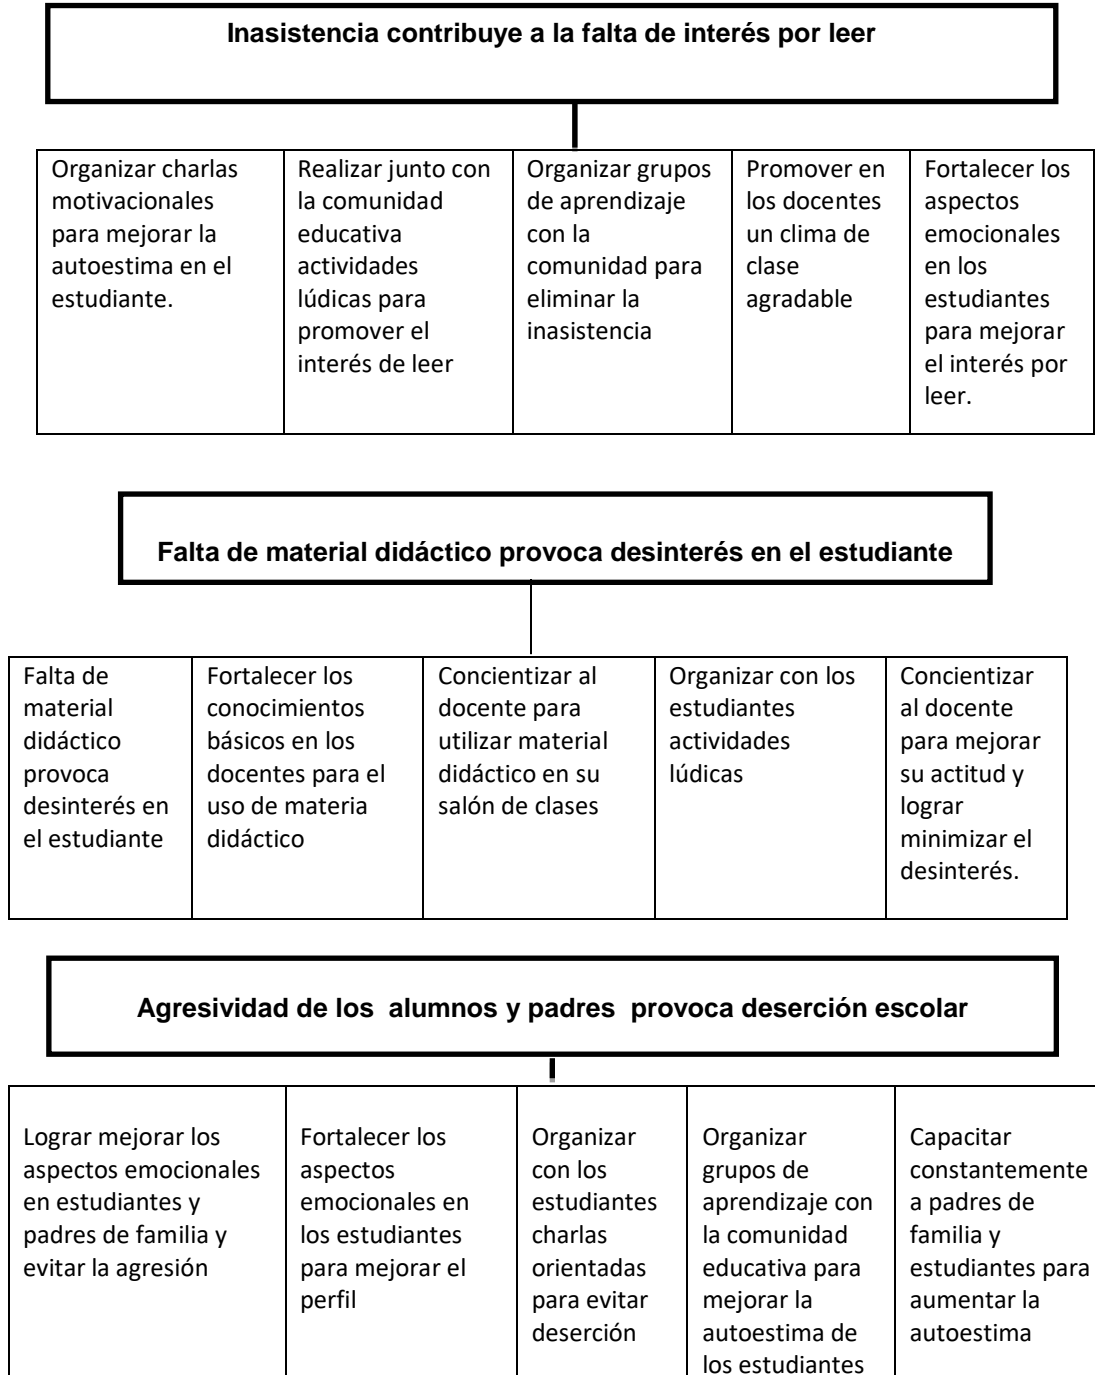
Inasistencia contribuye a la falta de interés por leer

| Organizar charlas motivacionales para mejorar la autoestima en el estudiante. | Realizar junto con la comunidad educativa actividades lúdicas para promover el interés de leer | Organizar grupos de aprendizaje con la comunidad para eliminar la inasistencia | Promover en los docentes un clima de clase agradable | Fortalecer los aspectos emocionales en los estudiantes para mejorar el interés por leer. |
|---|---|---|---|---|

Falta de material didáctico provoca desinterés en el estudiante

| Falta de material didáctico provoca desinterés en el estudiante | Fortalecer los conocimientos básicos en los docentes para el uso de materia didáctico | Concientizar al docente para utilizar material didáctico en su salón de clases | Organizar con los estudiantes actividades lúdicas | Concientizar al docente para mejorar su actitud y lograr minimizar el desinterés. |
|---|---|---|---|---|

Agresividad de los alumnos y padres provoca deserción escolar

| Lograr mejorar los aspectos emocionales en estudiantes y padres de familia y evitar la agresión | Fortalecer los aspectos emocionales en los estudiantes para mejorar el perfil | Organizar con los estudiantes charlas orientadas para evitar deserción | Organizar grupos de aprendizaje con la comunidad educativa para mejorar la autoestima de los estudiantes | Capacitar constantemente a padres de familia y estudiantes para aumentar la autoestima |
|---|---|---|---|---|